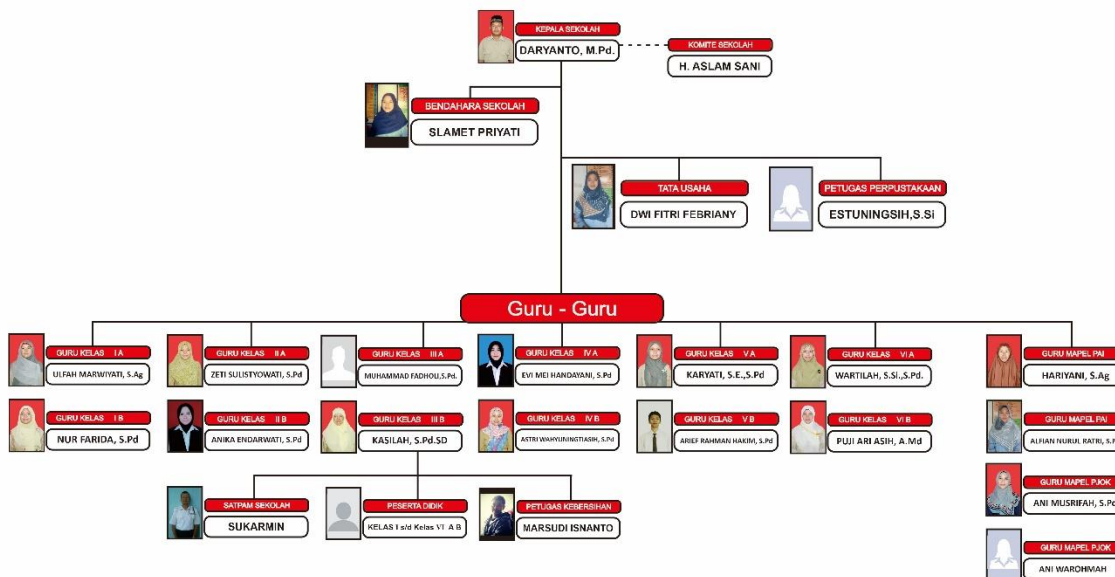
KEPALA SEKOLAH
DARYANTO, M.Pd.

KOMITE SEKOLAH
H. ASLAM SANI

BENDAHARA SEKOLAH
SLAMET PRIYATI

TATA USAHA
DWI FITRI FEBRIANY

PETUGAS PERPUSTAKAAN
ESTUNINGSIH,S.Si

Guru - Guru

GURU KELAS I A
ULFAH MARWIYATI, S.Ag

GURU KELAS I B
NUR FARIDA, S.Pd

GURU KELAS II A
ZETI SULISTYOWATI, S.Pd

GURU KELAS II B
ANIKA ENDARWATI, S.Pd

GURU KELAS III A
MUHAMMAD FADHOLI, S.Pd.

GURU KELAS III B
KASILAH, S.Pd.SD

GURU KELAS IV A
EVI MEI HANDAYANI, S.Pd

GURU KELAS IV B
ASTRI WAHYUNINGTIASIH, S.Pd

GURU KELAS V A
KARYATI, S.E.,S.Pd

GURU KELAS V B
ARIEF RAHMAN HAKIM, S.Pd

GURU KELAS VI A
WARTILAH, S.Si.,S.Pd.

GURU KELAS VI B
PUJI ARI ASIH, A.Md

GURU MAPEL PAI
HARIYANI, S.Ag

GURU MAPEL PAI
ALFIAN NURUL RATRI, S.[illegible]

GURU MAPEL PJOK
ANI MUSRIFAH, S.P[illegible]

GURU MAPEL PJOK
ANI WAROHIMAH

SATPAM SEKOLAH
SUKARMIN

PESERTA DIDIK
KELAS I s/d Kelas VI A B

PETUGAS KEBERSIHAN
MARSUDI ISNANTO